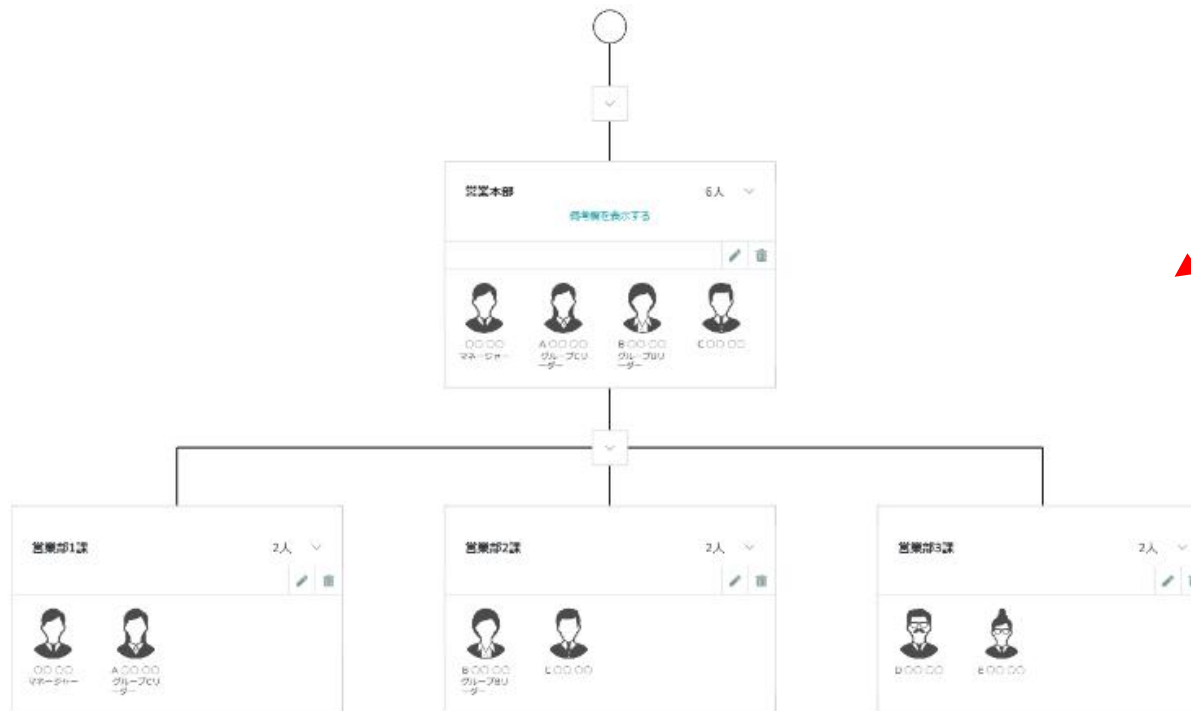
営業本部
6人
備考欄を表示する

〇〇 〇〇
マネージャー
A 〇〇 〇〇
グループリーダー
B 〇〇 〇〇
グループリーダー
C 〇〇 〇〇

営業部1課
2人
〇〇 〇〇
マネージャー
A 〇〇 〇〇
グループリーダー

営業部2課
2人
B 〇〇 〇〇
グループリーダー
C 〇〇 〇〇

営業部3課
2人
D 〇〇 〇〇
E 〇〇 〇〇